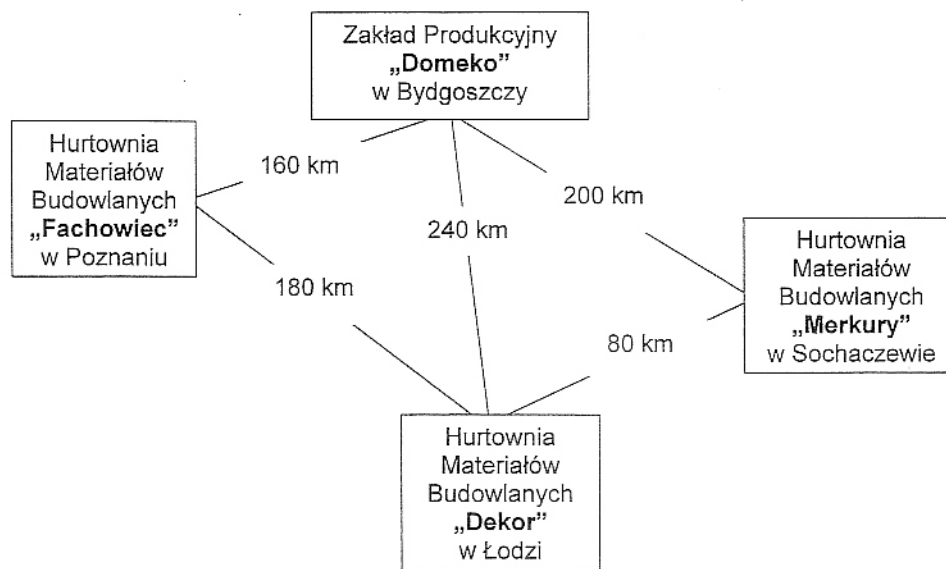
Zakład Produkcyjny
„Domeko”
w Bydgoszczy

Hurtownia
Materiałów
Budowlanych
„Fachowiec”
w Poznaniu

160 km

240 km

200 km

Hurtownia
Materiałów
Budowlanych
„Merkury”
w Sochaczewie

180 km

80 km

Hurtownia
Materiałów
Budowlanych
„Dekor”
w Łodzi